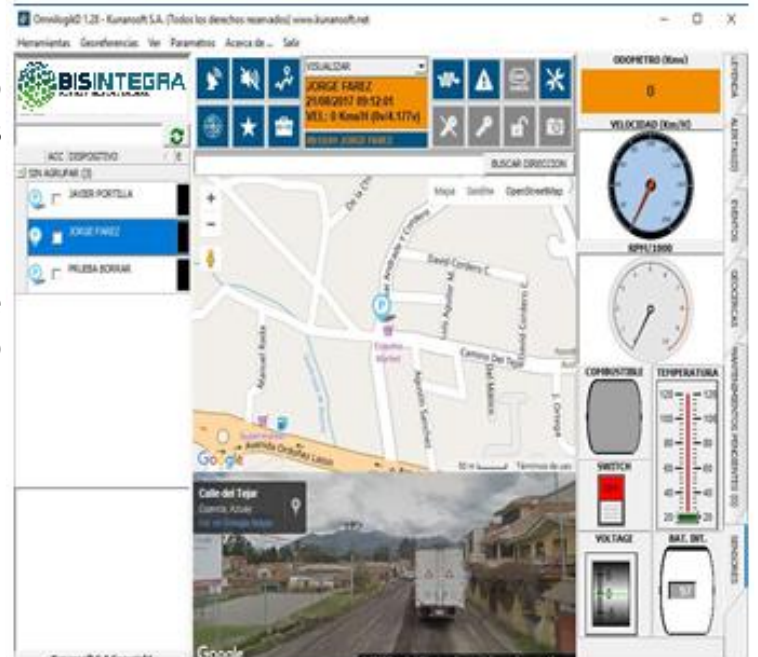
OmniIkgAD 1.23 - Kunanosft S.A. (Todos los derechos reservados) www.kunanosft.net

Herramientas Georeferencias Ver Parametros Acerca de... Salir

BISINTEGRA

ACC DISPOSITIVO

SIN AGRUPAR (3)

JAVIER PORTILLA

JORGE FAREZ

PRUEBA BORRAR

VISUALIZAR

JORGE FAREZ
21/08/2017 09:12:01
VEL: 0 Kms/H (0v/4.177v)

BUSCAR DIRECCION

Mapa Satélite OpenStreetMap

De la Ch

Luis Cordero C.

David Cordero C.

Luis Aguilar M.

David Cordero C.

Manuel Ruiz

Camino Del Tejar

Agustín Sánchez

Del Mirador

Avenida Ordóñez Lasso

Google

Términos de uso

Calle del Tejar
Cuenca, Azuay

Google

ODOMETRO (Kms)

0

VELOCIDAD (Km/H)

RPM/1000

COMBUSTIBLE

TEMPERATURA

SWITCH

VOLTAGE

BAT. INT.

LEYENDA

ALERTAS

EVENTOS

GEOCERCAS

MANTENIMIENTOS PENDIENTES

SENSORES